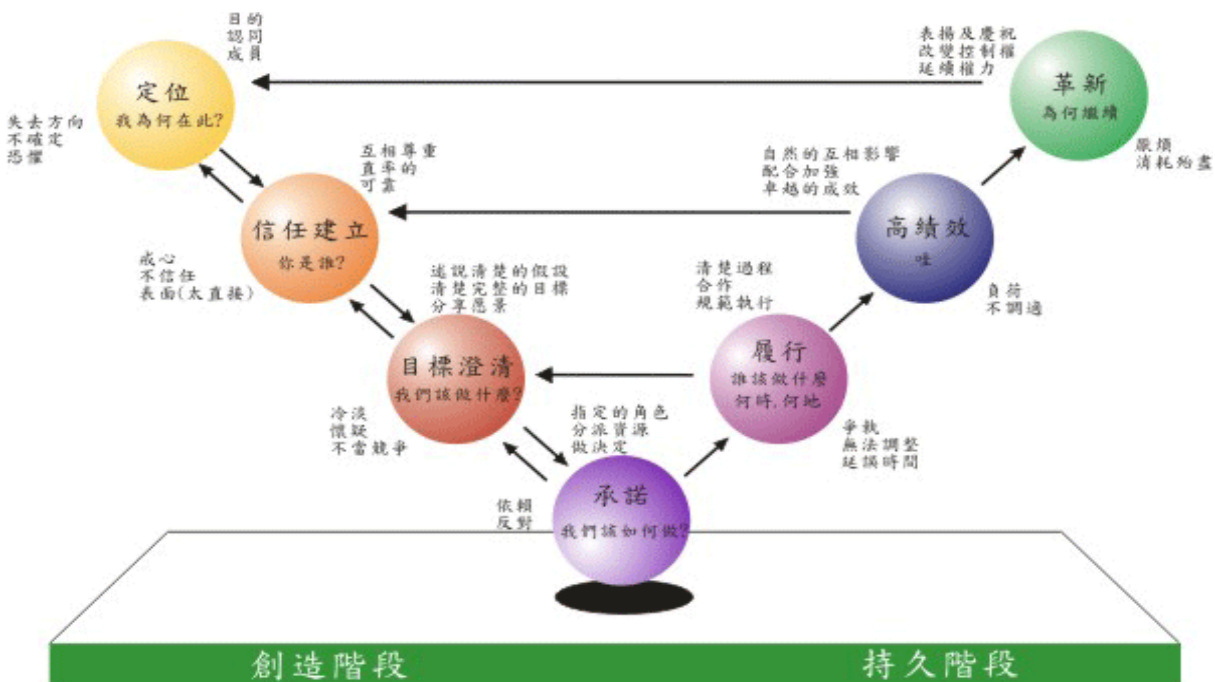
目的
認同
成員

定位
我為何在此?

失去方向
不確定
恐懼

互相尊重
直率的
可靠

信任建立
你是誰?

戒心
不信任
表面(太直接)

述說清楚的假設
清楚完整的目標
分享願景

目標澄清
我們該做什麼?

冷淡
懷疑
不當競爭

指定的角色
分派資源
做決定

依賴
反對

承諾
我們該如何做?

清楚過程
合作
規範執行

履行
誰該做什麼
何時,何地

爭執
無法調整
延誤時間

自然的互相影響
配合加強
卓越的成效

高績效
哇

負荷
不調適

表揚及慶祝
改變控制權
延續權力

革新
為何繼續

厭煩
消耗殆盡

創造階段

持久階段